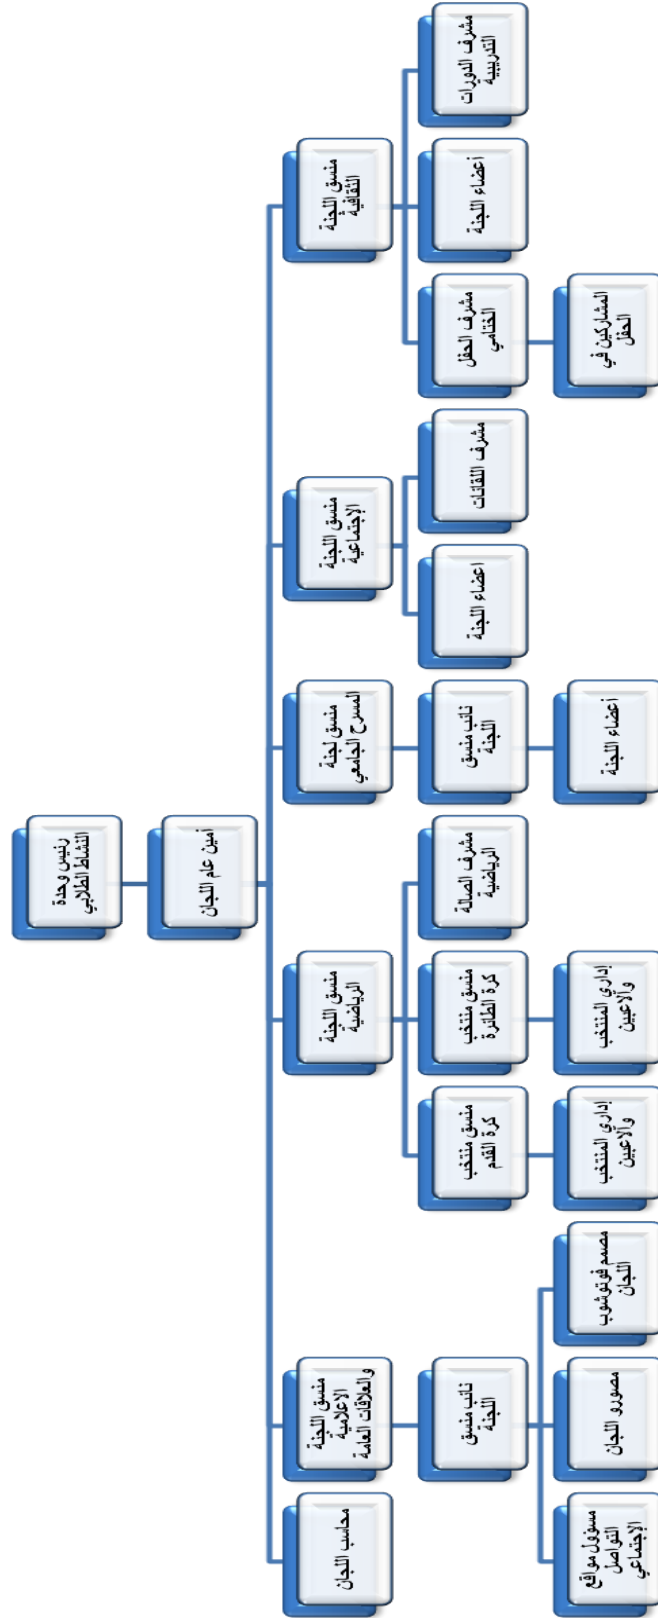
رئيس وحدة النشاط الطلابي

أمين عام اللجان

منسق اللجنة الثقافية

مشرف الدورات التدريبية

أعضاء اللجنة

مشرف الحفل الختامي

المشاركين في الحفل

منسق اللجنة الإجتماعية

مشرف اللقاءات

أعضاء اللجنة

منسق لجنة المسرح الجامعي

نائب منسق اللجنة

أعضاء اللجنة

منسق اللجنة الرياضية

مشرف الصالة الرياضية

منسق منتخب كرة الطائرة

إداري المنتخب واللاعبين

منسق منتخب كرة القدم

إداري المنتخب واللاعبين

منسق اللجنة الإعلامية والعلاقات العامة

نائب منسق اللجنة

مصمم فوتوشوب اللجان

مصورو اللجان

مسؤول مواقع التواصل الإجتماعي

محاسب اللجان